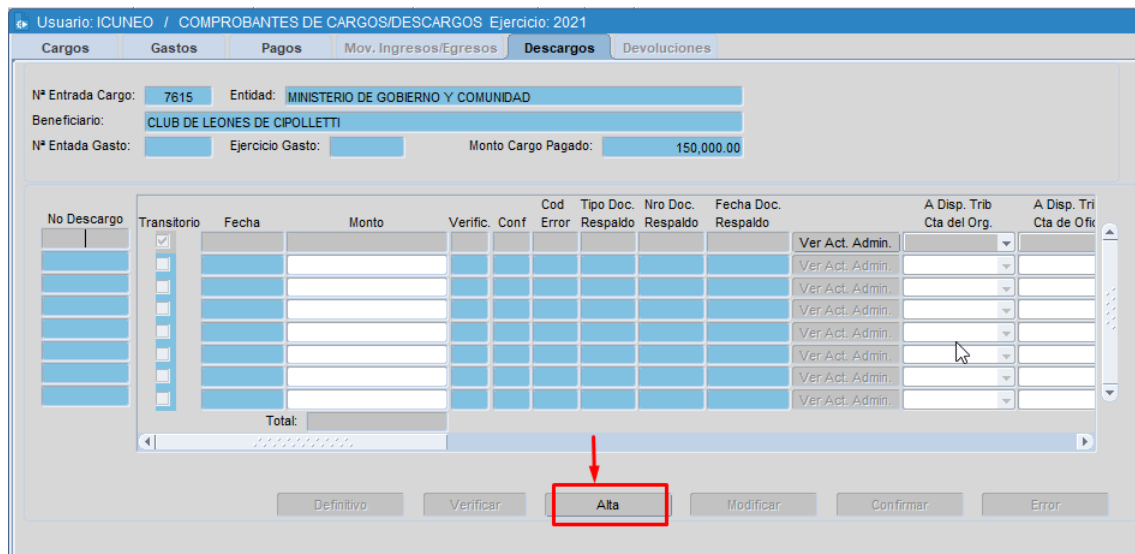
Usuario: ICUNEO / COMPROBANTES DE CARGOS/DESCARGOS Ejercicio: 2021

Cargos | Gastos | Pagos | Mov. Ingresos/Egresos | Descargos | Devoluciones

Nª Entrada Cargo: 7615 Entidad: MINISTERIO DE GOBIERNO Y COMUNIDAD

Beneficiario: CLUB DE LEONES DE CIPOLLETTI

Nª Entada Gasto: Ejercicio Gasto: Monto Cargo Pagado: 150,000.00

No Descargo

Transitorio | Fecha | Monto | Verific. | Conf | Cod Error | Tipo Doc. Respaldo | Nro Doc. Respaldo | Fecha Doc. Respaldo | | A Disp. Trib Cta del Org. | A Disp. Tri Cta de Ofi

Ver Act. Admin.
Ver Act. Admin.
Ver Act. Admin.
Ver Act. Admin.
Ver Act. Admin.
Ver Act. Admin.
Ver Act. Admin.
Ver Act. Admin.

Total:

Definitivo | Verificar | Alta | Modificar | Confirmar | Error